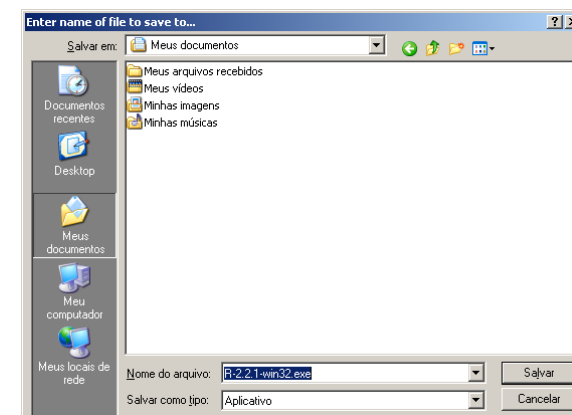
Enter name of file to save to...

?

Salvar em: Meus documentos

Documentos recentes

Desktop

Meus documentos

Meu computador

Meus locais de rede

Meus arquivos recebidos
Meus vídeos
Minhas imagens
Minhas músicas

Nome do arquivo: R-2.2.1-win32.exe

Salvar

Salvar como tipo: Aplicativo

Cancelar